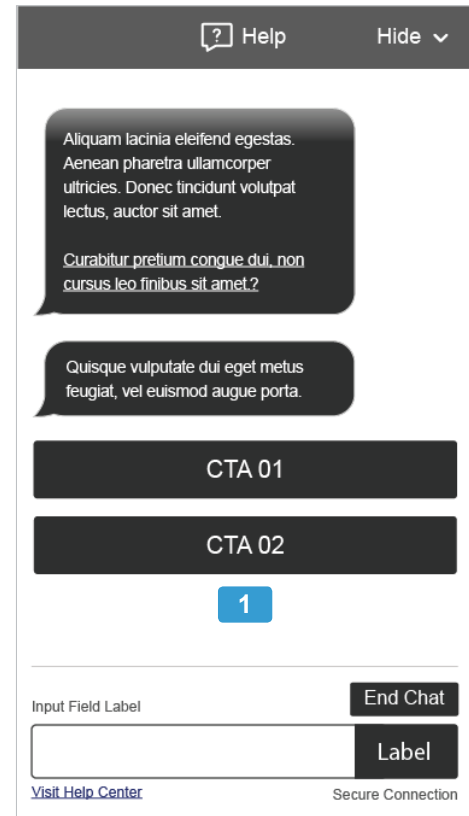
Help

Hide

Aliquam lacinia eleifend egestas. Aenean pharetra ullamcorper ultricies. Donec tincidunt volutpat lectus, auctor sit amet.

Curabitur pretium congue dui, non cursus leo finibus sit amet.?

Quisque vulputate dui eget metus feugiat, vel euismod augue porta.

CTA 01

CTA 02

1

Input Field Label

End Chat

Label

Visit Help Center

Secure Connection